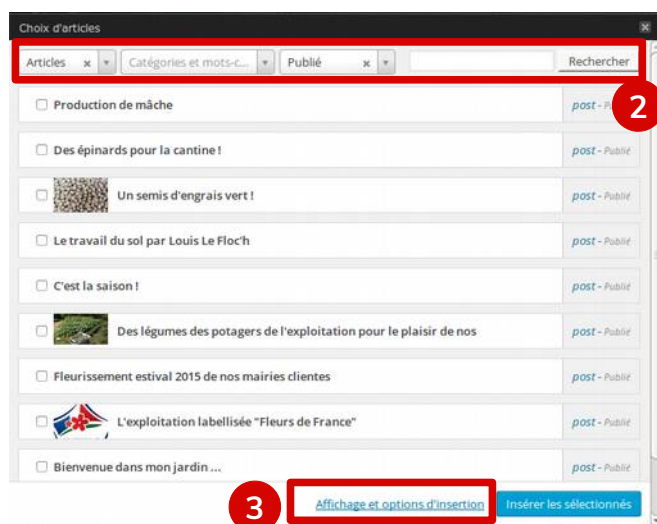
Choix d'articles ×

Articles × ▾ | Catégories et mots-c... ▾ | Publié × ▾ | Rechercher

2

Production de mâche | post - Publié

Des épinards pour la cantine ! | post - Publié

Un semis d'engrais vert ! | post - Publié

Le travail du sol par Louis Le Floc'h | post - Publié

C'est la saison ! | post - Publié

Des légumes des potagers de l'exploitation pour le plaisir de nos | post - Publié

Fleurissement estival 2015 de nos mairies clientes | post - Publié

L'exploitation labellisée "Fleurs de France" | post - Publié

Bienvenue dans mon jardin ... | post - Publié

3

Affichage et options d'insertion

Insérer les sélectionnés